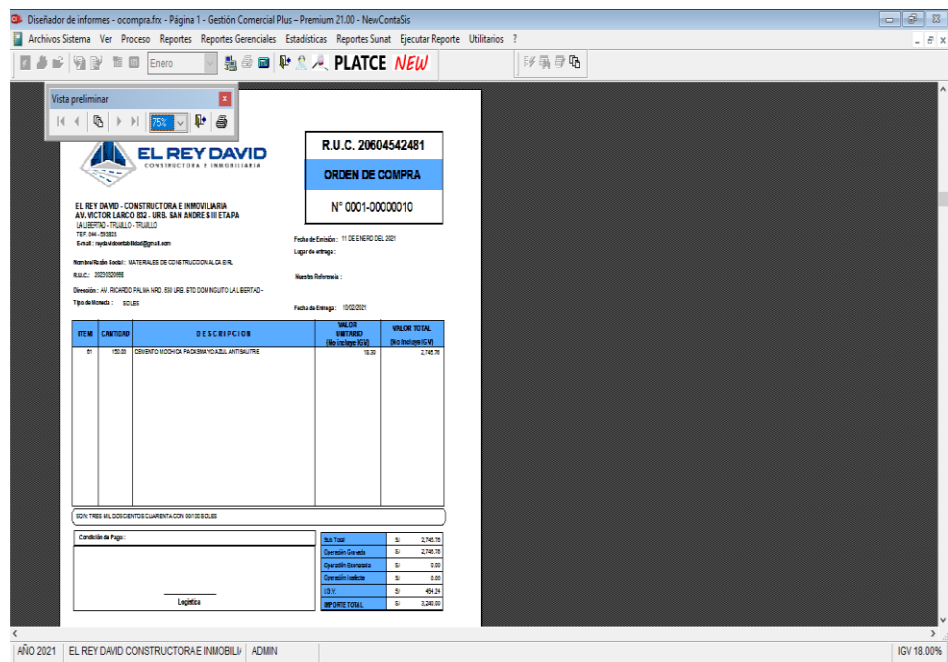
Diseñador de informes - ocompra.frx - Página 1 - Gestión Comercial Plus – Premium 21.00 - NewContaSis

Archivos Sistema Ver Proceso Reportes Reportes Gerenciales Estadísticas Reportes Sunat Ejecutar Reporte Utilitarios ?

Enero PLATCE NEW

Vista preliminar

75%

EL REY DAVID
CONSTRUCTORA Y INMOBILIARIA

R.U.C. 20604542481

ORDEN DE COMPRA

N° 0001-00000010

EL REY DAVID - CONSTRUCTORA E INMOVILIARIA
AV. VICTOR LARCO 832 - URB. SAN ANDRES III ETAPA
LA LIBERTAD - TRUJILLO - TRUJILLO
TEF. 044 - 593823
E-mail : reydavidcontabilidad@gmail.com

Fecha de Emisión : 11 DE ENERO DEL 2021
Lugar de entrega :

Nombre/Razón Social : MATERIALES DE CONSTRUCCION ALCA EIRL
R.U.C.: 20231020698

Nuestra Referencia :

Dirección : AV. RICARDO PALMA NRO. 830 URB. STO DOMINGUITO LA LIBERTAD -
Tipo de Moneda : SOLES

Fecha de Entrega : 10/02/2021

| ITEM | CANTIDAD | DESCRIPCION | VALOR UNITARIO (No incluye IGV) | VALOR TOTAL (No Incluye IGV) |
|---|---|---|---|---|
| 01 | 150.00 | CEMENTO MOCHICA PACASMAYO AZUL ANTISALITRE | 18.30 | 2,745.76 |

SON: TRES MIL DOSCIENTOS CUARENTA CON 00/100 SOLES

Condición de Pago :

Logística

| Sub Total | S/. | 2,745.76 |
|---|---|---|
| Operación Gravada | S/. | 2,745.76 |
| Operación Exonerada | S/. | 0.00 |
| Operación Inafecta | S/. | 0.00 |
| I.G.V. | S/. | 494.24 |
| IMPORTE TOTAL | S/. | 3,240.00 |

AÑO 2021 | EL REY DAVID CONSTRUCTORA E INMOBILI | ADMIN | IGV 18.00%